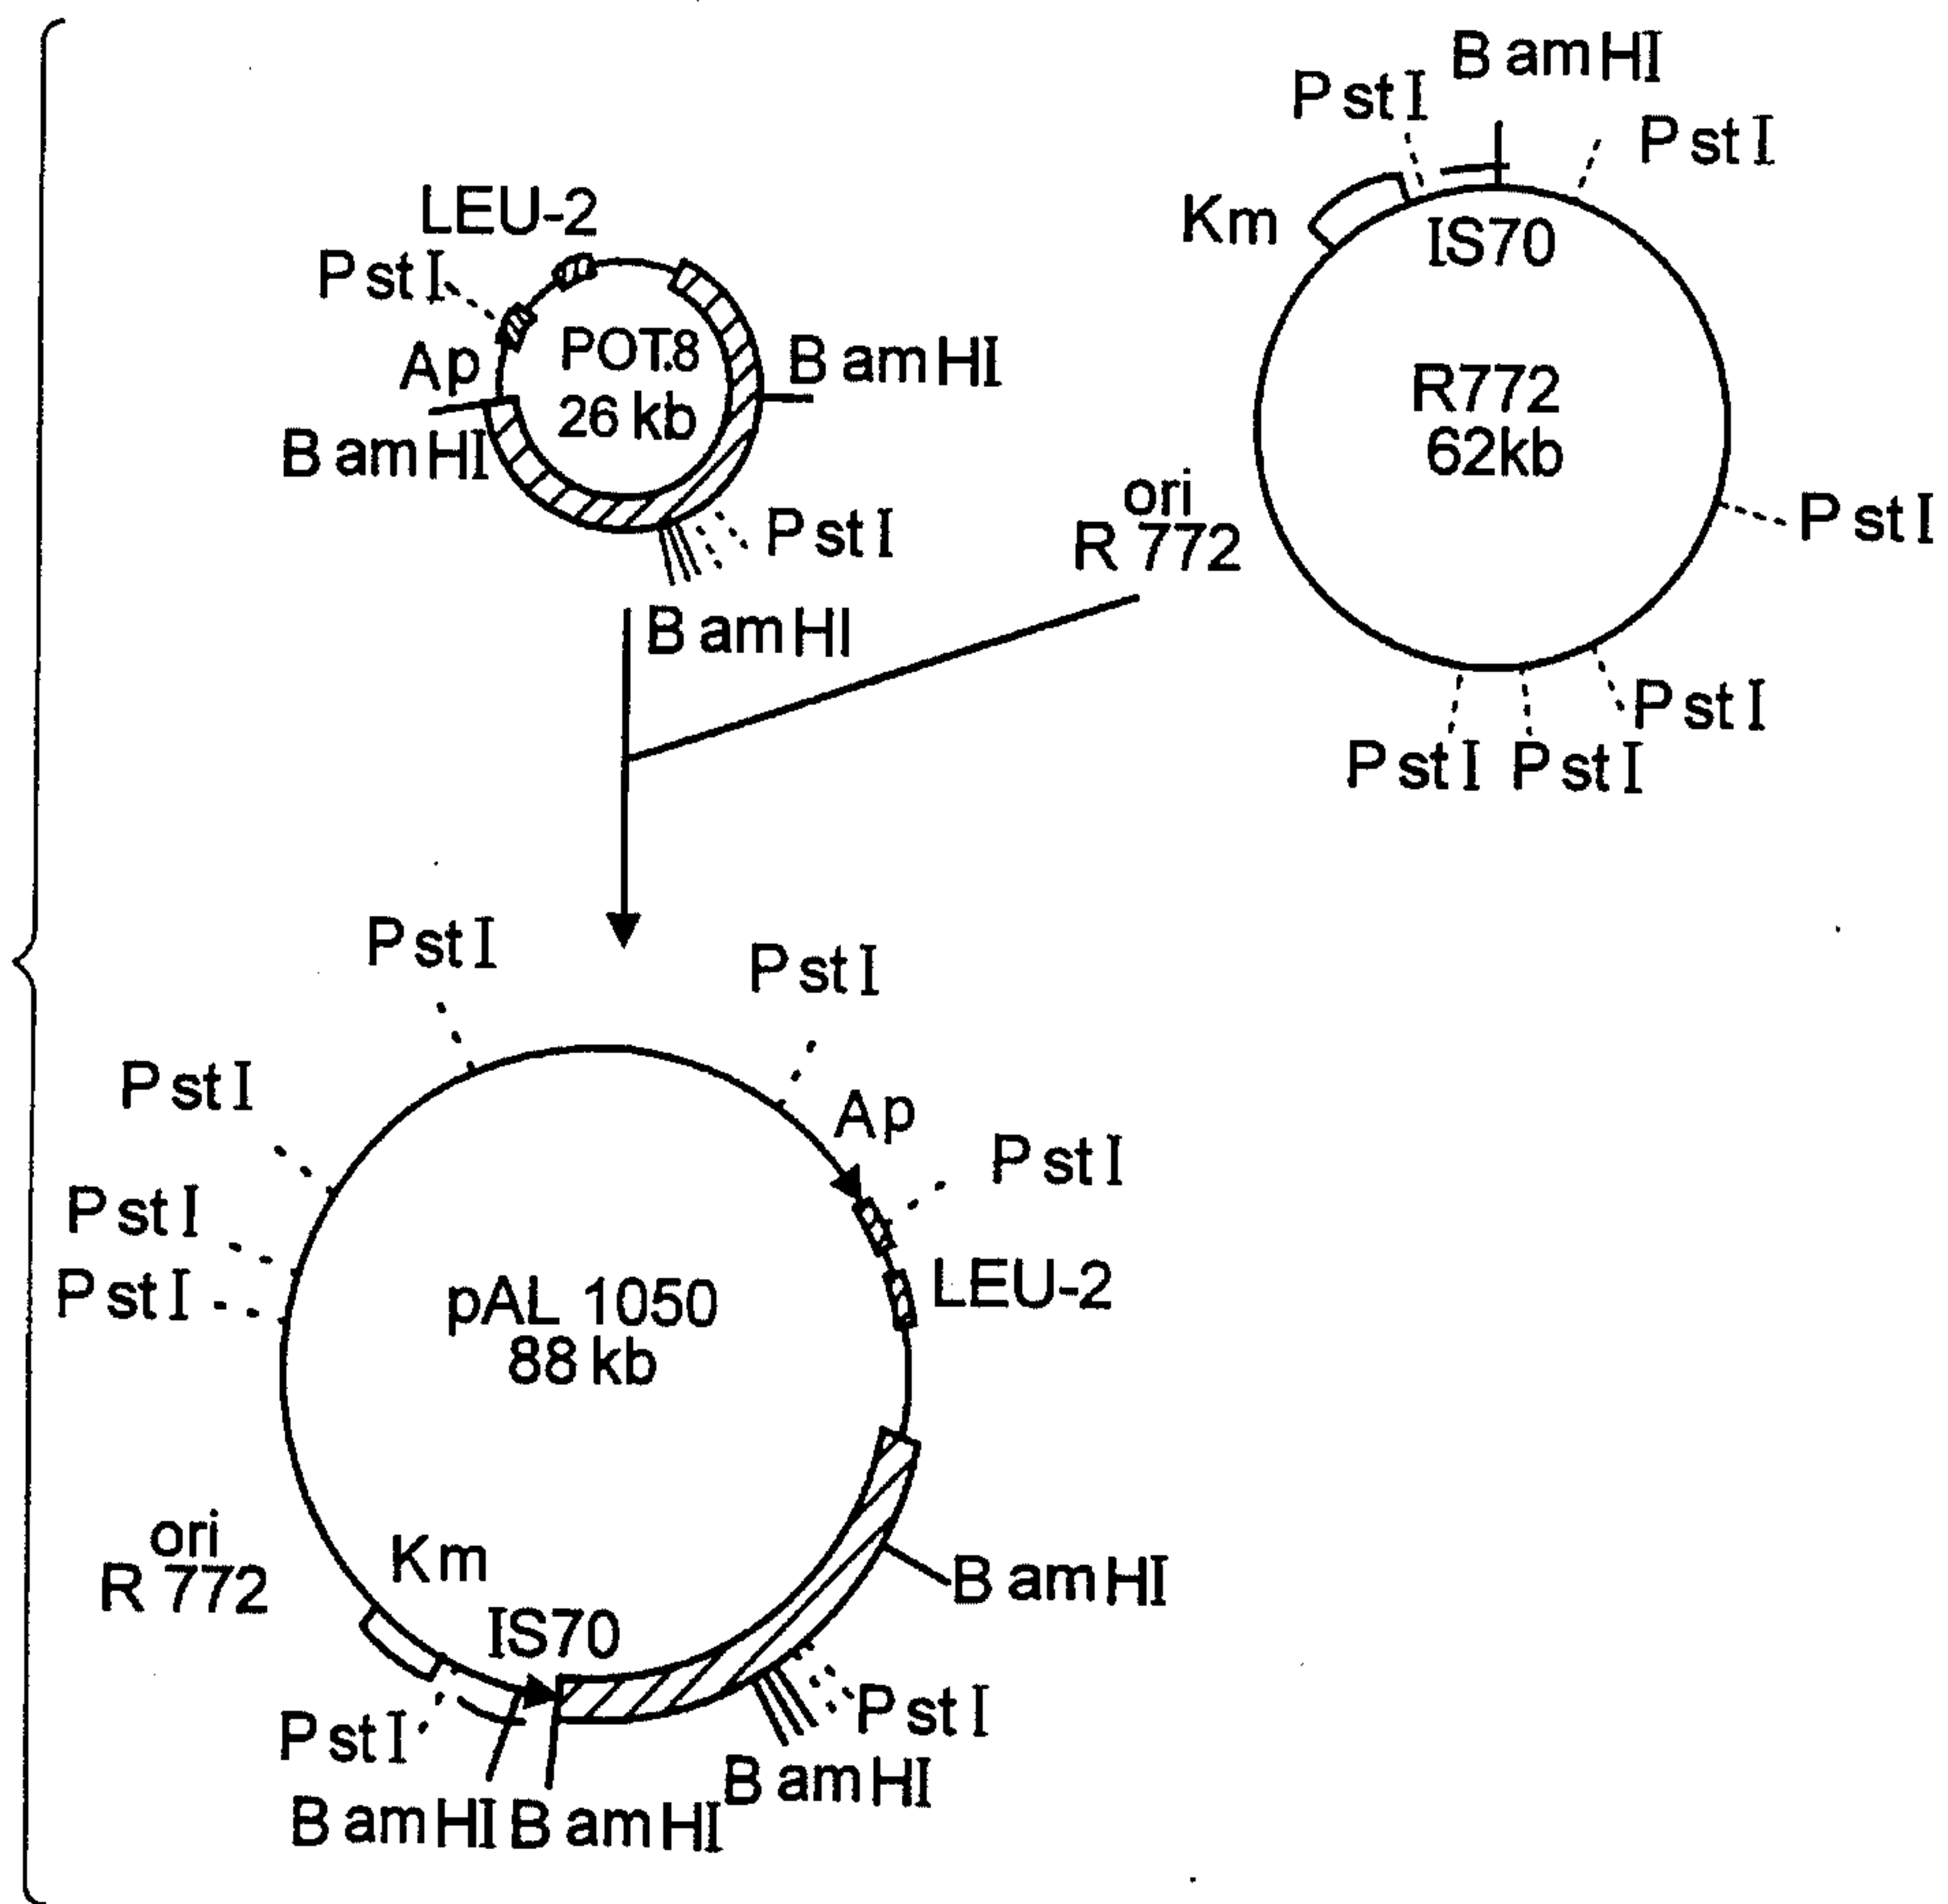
LEU-2
PstI
Ap
POT.8
26 kb
BamHI
BamHI
PstI
BamHI

PstI
BamHI
PstI
Km
IS70
R772
62kb
ori
R 772
PstI
PstI
PstI
PstI

PstI
PstI
PstI
Ap
PstI
PstI
PstI
pAL 1050
88 kb
LEU-2
ori
R 772
Km
IS70
BamHI
PstI
PstI
BamHI
BamHI
BamHI